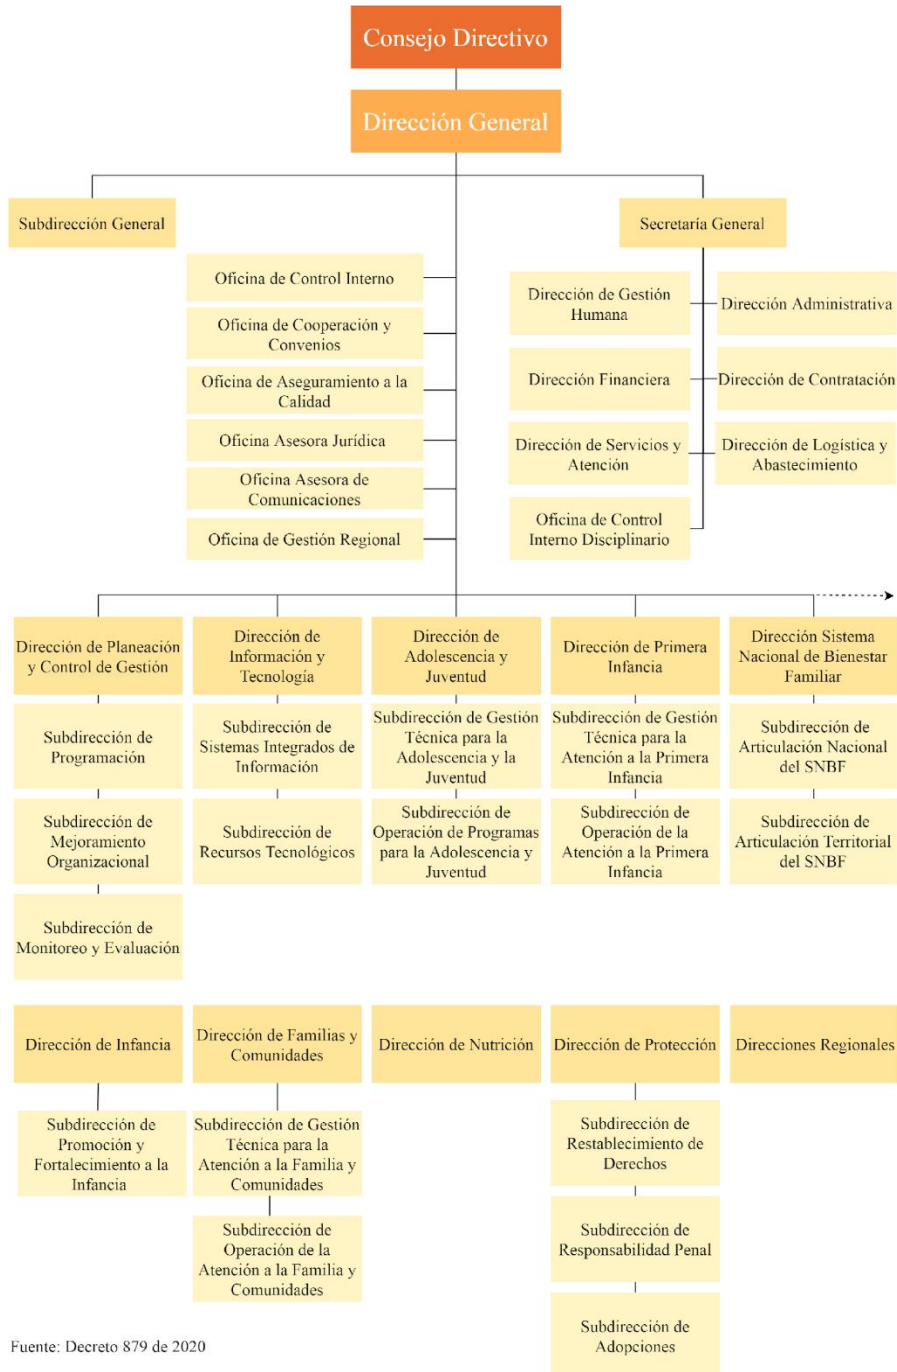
Consejo Directivo

Dirección General

Subdirección General

Secretaría General

Oficina de Control Interno

Oficina de Cooperación y Convenios

Oficina de Aseguramiento a la Calidad

Oficina Asesora Jurídica

Oficina Asesora de Comunicaciones

Oficina de Gestión Regional

Dirección de Gestión Humana

Dirección Administrativa

Dirección Financiera

Dirección de Contratación

Dirección de Servicios y Atención

Dirección de Logística y Abastecimiento

Oficina de Control Interno Disciplinario

Dirección de Planeación y Control de Gestión

Subdirección de Programación

Subdirección de Mejoramiento Organizacional

Subdirección de Monitoreo y Evaluación

Dirección de Información y Tecnología

Subdirección de Sistemas Integrados de Información

Subdirección de Recursos Tecnológicos

Dirección de Adolescencia y Juventud

Subdirección de Gestión Técnica para la Adolescencia y la Juventud

Subdirección de Operación de Programas para la Adolescencia y Juventud

Dirección de Primera Infancia

Subdirección de Gestión Técnica para la Atención a la Primera Infancia

Subdirección de Operación de la Atención a la Primera Infancia

Dirección Sistema Nacional de Bienestar Familiar

Subdirección de Articulación Nacional del SNBF

Subdirección de Articulación Territorial del SNBF

Dirección de Infancia

Subdirección de Promoción y Fortalecimiento a la Infancia

Dirección de Familias y Comunidades

Subdirección de Gestión Técnica para la Atención a la Familia y Comunidades

Subdirección de Operación de la Atención a la Familia y Comunidades

Dirección de Nutrición

Dirección de Protección

Subdirección de Restablecimiento de Derechos

Subdirección de Responsabilidad Penal

Subdirección de Adopciones

Direcciones Regionales

Fuente: Decreto 879 de 2020